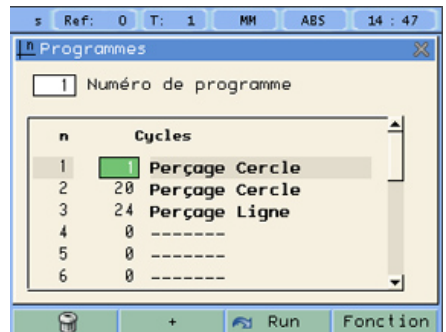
s | Ref: 0 | T: 1 | MM | ABS | 14 : 47

Programmes

1 Numéro de programme

| n | Cycles | |
|---|---|---|
| 1 | 1 | Perçage Cercle |
| 2 | 20 | Perçage Cercle |
| 3 | 24 | Perçage Ligne |
| 4 | 0 | ------- |
| 5 | 0 | ------- |
| 6 | 0 | ------- |

+ | Run | Fonction